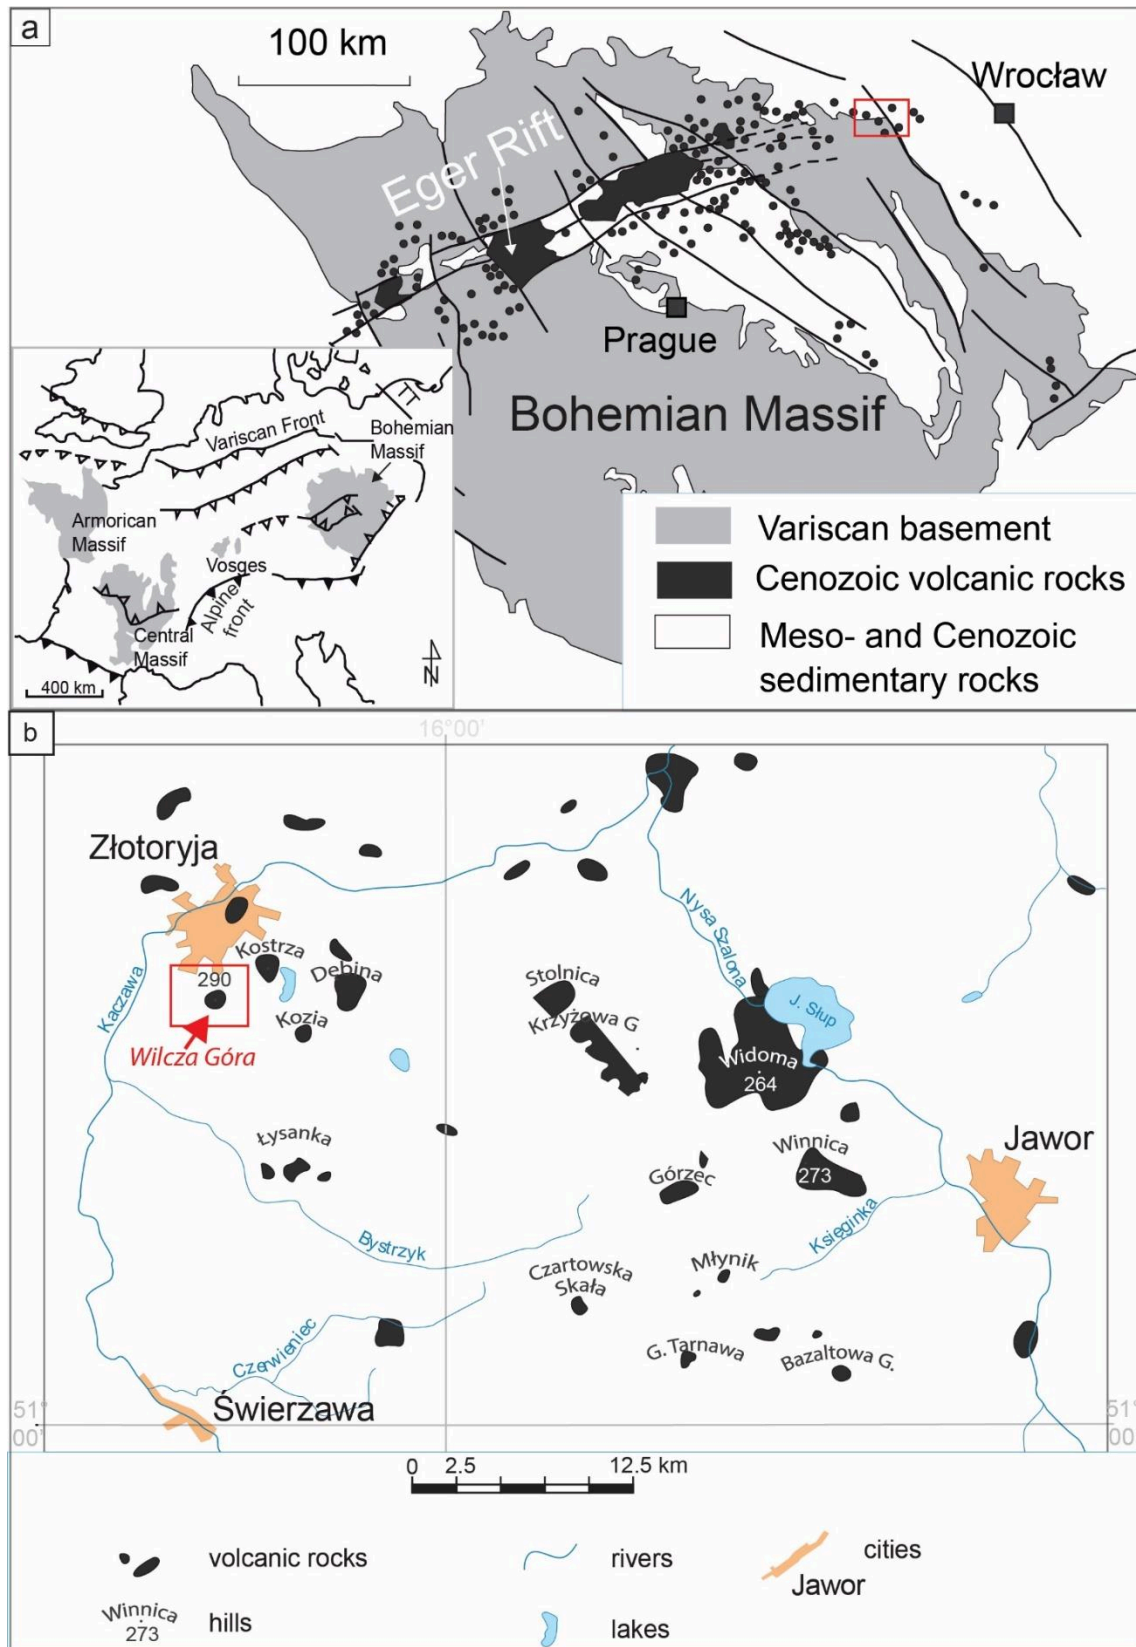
a

100 km

Wrocław

Eger Rift

Prague

Bohemian Massif

Variscan Front

Bohemian Massif

Armorican Massif

Vosges

Alpine front

Central Massif

400 km

N

Variscan basement

Cenozoic volcanic rocks

Meso- and Cenozoic sedimentary rocks

b

16°00'

Złotoryja

Kostrza

290

Dębina

Kaczawa

Kozia

Wilcza Góra

Stolnica

Krzyżowa G

Nysa Szalona

J. Słup

Widoma 264

Łysanka

Winnica 273

Górzec

Jawor

Bystrzyk

Księginka

Czartowska Skała

Młynik

Czerwieniec

G. Tarnawa

Bazaltowa G.

Świerzawa

51° 00'

51° 00'

0 2.5 12.5 km

volcanic rocks

rivers

cities Jawor

Winnica 273 hills

lakes